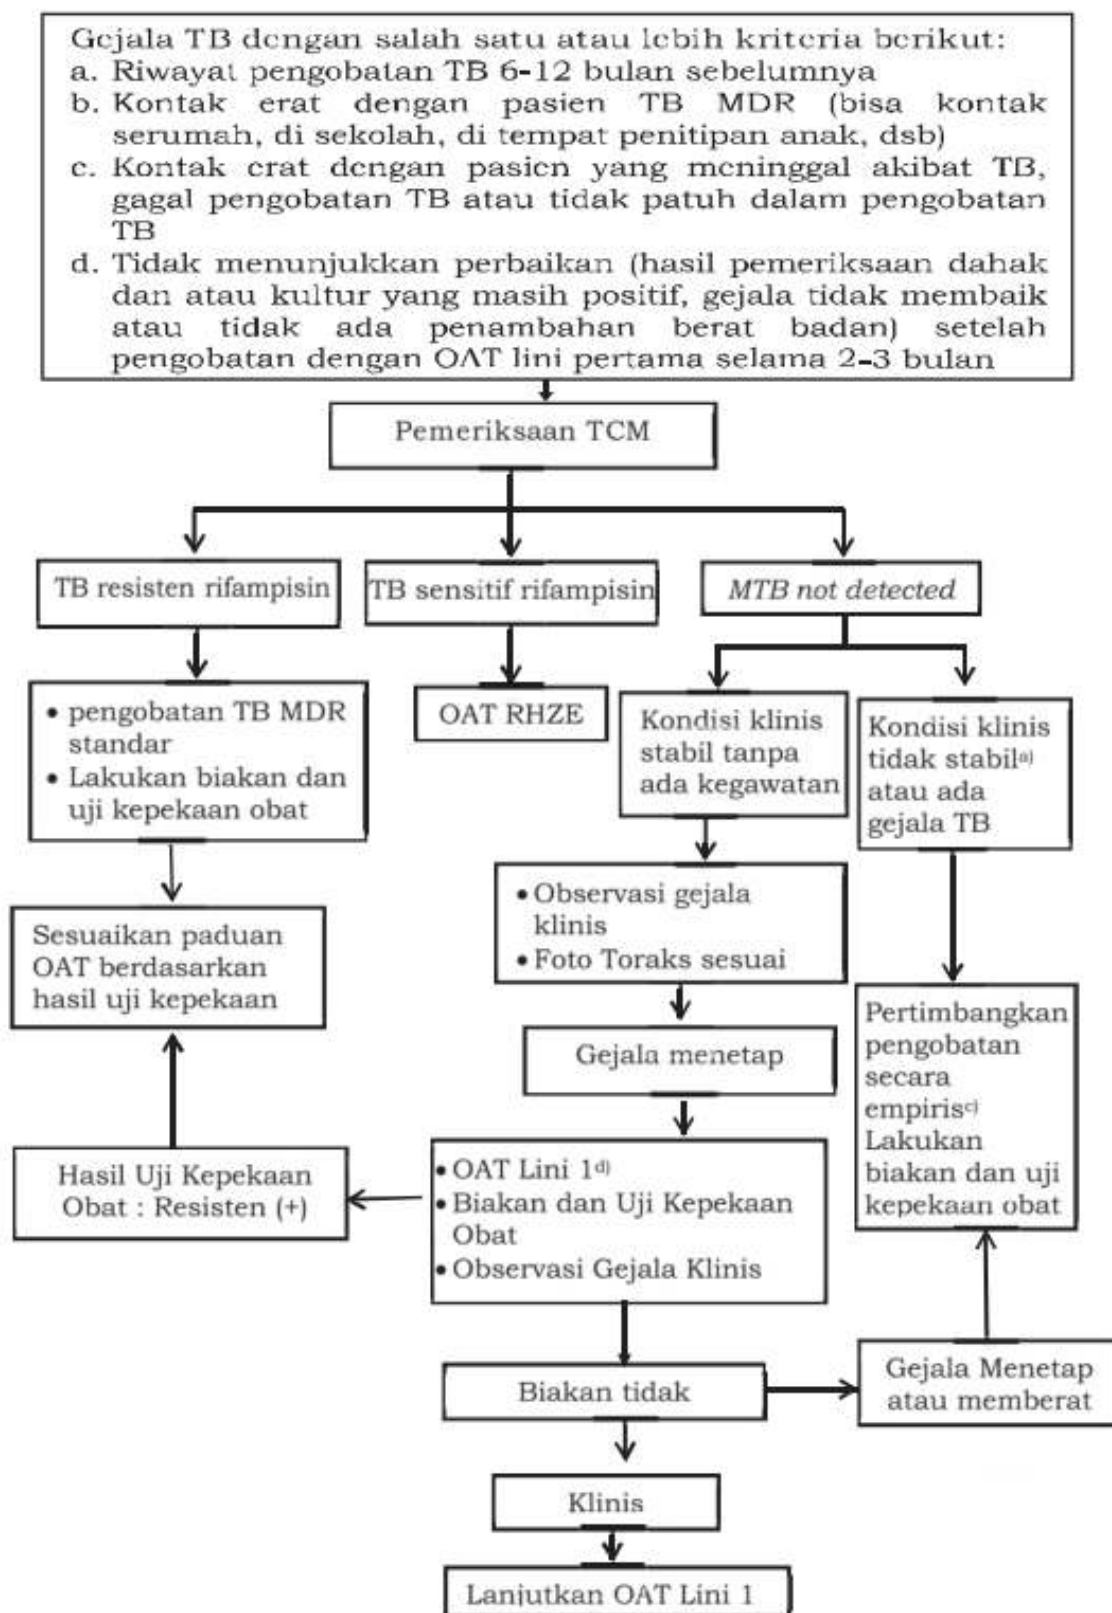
Gejala TB dengan salah satu atau lebih kriteria berikut:
a. Riwayat pengobatan TB 6-12 bulan sebelumnya
b. Kontak erat dengan pasien TB MDR (bisa kontak serumah, di sekolah, di tempat penitipan anak, dsb)
c. Kontak erat dengan pasien yang meninggal akibat TB, gagal pengobatan TB atau tidak patuh dalam pengobatan TB
d. Tidak menunjukkan perbaikan (hasil pemeriksaan dahak dan atau kultur yang masih positif, gejala tidak membaik atau tidak ada penambahan berat badan) setelah pengobatan dengan OAT lini pertama selama 2-3 bulan

Pemeriksaan TCM

TB resisten rifampisin

TB sensitif rifampisin

MTB not detected

• pengobatan TB MDR standar
• Lakukan biakan dan uji kepekaan obat

OAT RHZE

Kondisi klinis stabil tanpa ada kegawatan

Kondisi klinis tidak stabil$^{a)}$ atau ada gejala TB

Sesuaikan paduan OAT berdasarkan hasil uji kepekaan

• Observasi gejala klinis
• Foto Toraks sesuai

Pertimbangkan pengobatan secara empiris$^{c)}$ Lakukan biakan dan uji kepekaan obat

Gejala menetap

Hasil Uji Kepekaan Obat : Resisten (+)

• OAT Lini 1$^{d)}$
• Biakan dan Uji Kepekaan Obat
• Observasi Gejala Klinis

Biakan tidak

Gejala Menetap atau memberat

Klinis

Lanjutkan OAT Lini 1